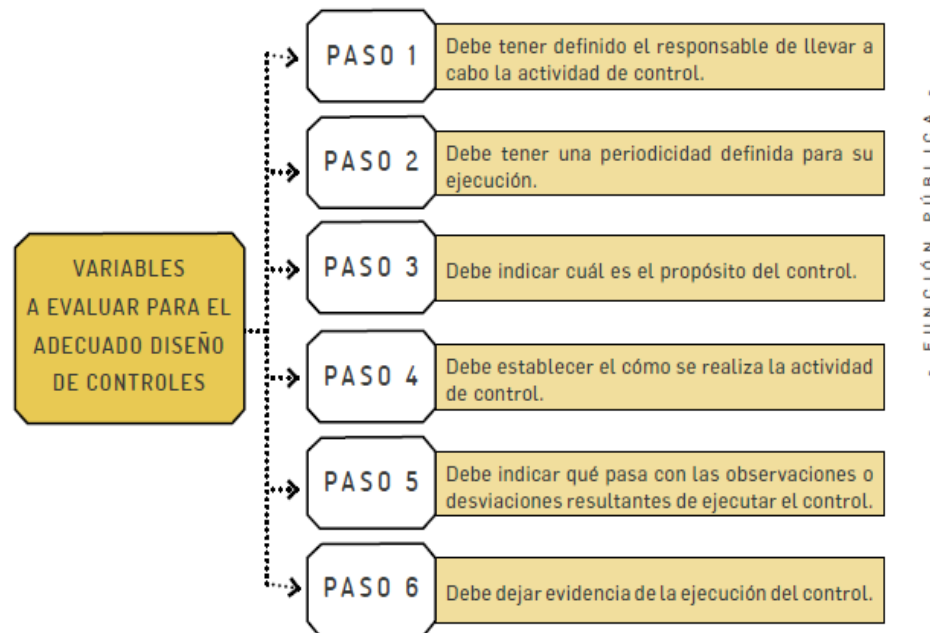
VARIABLES A EVALUAR PARA EL ADECUADO DISEÑO DE CONTROLES

PASO 1
Debe tener definido el responsable de llevar a cabo la actividad de control.

PASO 2
Debe tener una periodicidad definida para su ejecución.

PASO 3
Debe indicar cuál es el propósito del control.

PASO 4
Debe establecer el cómo se realiza la actividad de control.

PASO 5
Debe indicar qué pasa con las observaciones o desviaciones resultantes de ejecutar el control.

PASO 6
Debe dejar evidencia de la ejecución del control.

FUNCIÓN PÚBLICA